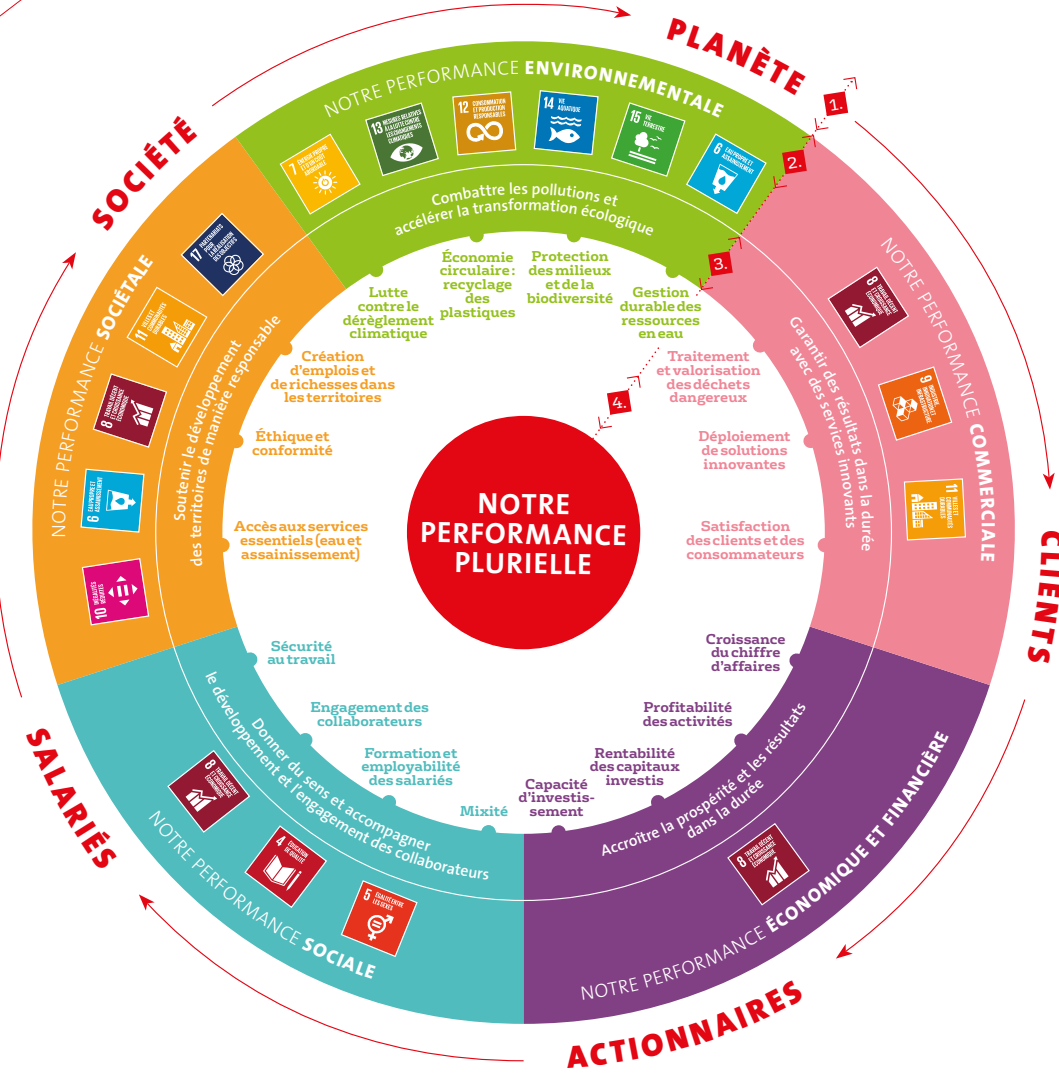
PLANÈTE

NOTRE PERFORMANCE ENVIRONNEMENTALE

7 ÉNERGIE PROPRE ET D'UN COÛT ABORDABLE
13 MESURES RELATIVES À LA LUTTE CONTRE LES CHANGEMENTS CLIMATIQUES
12 CONSOMMATION ET PRODUCTION RESPONSABLES
14 VIE AQUATIQUE
15 VIE TERRESTRE
6 EAU PROPRE ET ASSAINISSEMENT

Combattre les pollutions et accélérer la transformation écologique

1.
2.
3.
4.

Lutte contre le dérèglement climatique

Économie circulaire : recyclage des plastiques

Protection des milieux et de la biodiversité

Gestion durable des ressources en eau

SOCIÉTÉ

NOTRE PERFORMANCE SOCIÉTALE

17 PARTENARIATS POUR LA RÉALISATION DES OBJECTIFS
11 VILLES ET COMMUNAUTÉS DURABLES
8 TRAVAIL DÉCENT ET CROISSANCE ÉCONOMIQUE
6 EAU PROPRE ET ASSAINISSEMENT
10 INÉGALITÉS RÉDUITES

Soutenir le développement des territoires de manière responsable

Création d'emplois et de richesses dans les territoires

Éthique et conformité

Accès aux services essentiels (eau et assainissement)

NOTRE PERFORMANCE PLURIELLE

NOTRE PERFORMANCE COMMERCIALE

8 TRAVAIL DÉCENT ET CROISSANCE ÉCONOMIQUE
9 INDUSTRIE, INNOVATION ET INFRASTRUCTURE
11 VILLES ET COMMUNAUTÉS DURABLES

Garantir des résultats dans la durée avec des services innovants

Traitement et valorisation des déchets dangereux

Déploiement de solutions innovantes

Satisfaction des clients et des consommateurs

CLIENTS

Sécurité au travail

Engagement des collaborateurs

Formation et employabilité des salariés

Mixité

Donner du sens et accompagner le développement et l'engagement des collaborateurs

8 TRAVAIL DÉCENT ET CROISSANCE ÉCONOMIQUE
4 ÉDUCATION DE QUALITÉ
5 ÉGALITÉ ENTRE LES SEXES

NOTRE PERFORMANCE SOCIALE

SALARIÉS

Croissance du chiffre d'affaires

Profitabilité des activités

Rentabilité des capitaux investis

Capacité d'investissement

Accroître la prospérité et les résultats dans la durée

8 TRAVAIL DÉCENT ET CROISSANCE ÉCONOMIQUE

NOTRE PERFORMANCE ÉCONOMIQUE ET FINANCIÈRE

ACTIONNAIRES